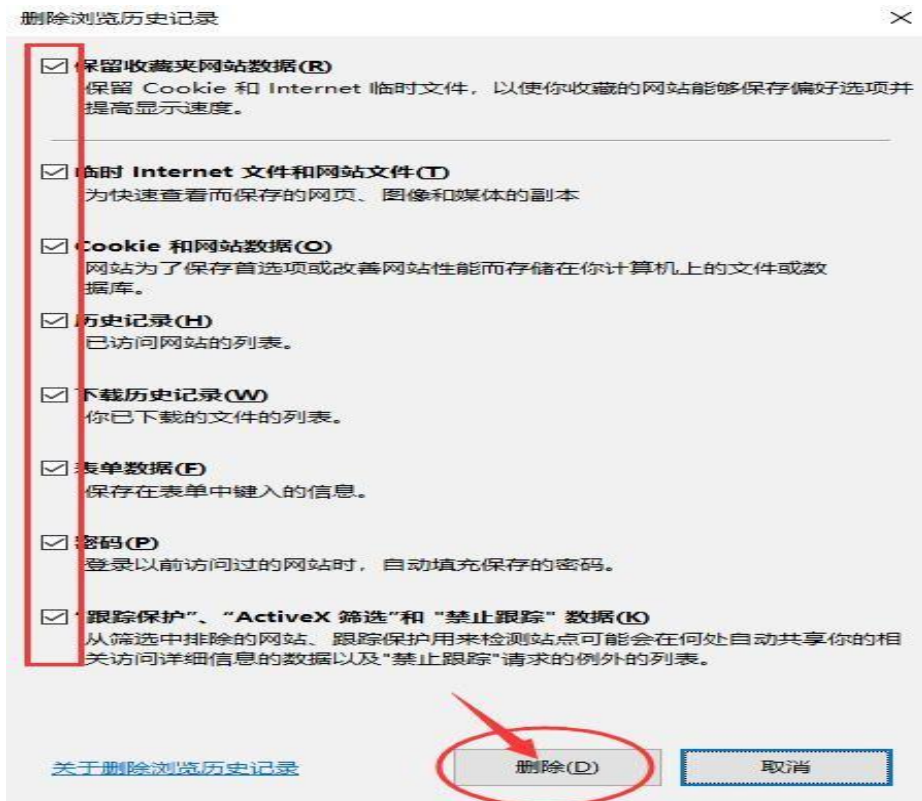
删除浏览历史记录

×

☑ 保留收藏夹网站数据(R)
保留 Cookie 和 Internet 临时文件，以使你收藏的网站能够保存偏好选项并提高显示速度。

☑ 临时 Internet 文件和网站文件(T)
为快速查看而保存的网页、图像和媒体的副本

☑ Cookie 和网站数据(O)
网站为了保存首选项或改善网站性能而存储在你计算机上的文件或数据库。

☑ 历史记录(H)
已访问网站的列表。

☑ 下载历史记录(W)
你已下载的文件的列表。

☑ 表单数据(F)
保存在表单中键入的信息。

☑ 密码(P)
登录以前访问过的网站时，自动填充保存的密码。

☑ "跟踪保护"、"ActiveX 筛选"和 "禁止跟踪" 数据(K)
从筛选中排除的网站、跟踪保护用来检测站点可能会在何处自动共享你的相关访问详细信息的数据以及"禁止跟踪"请求的例外的列表。

关于删除浏览历史记录

删除(D)

取消